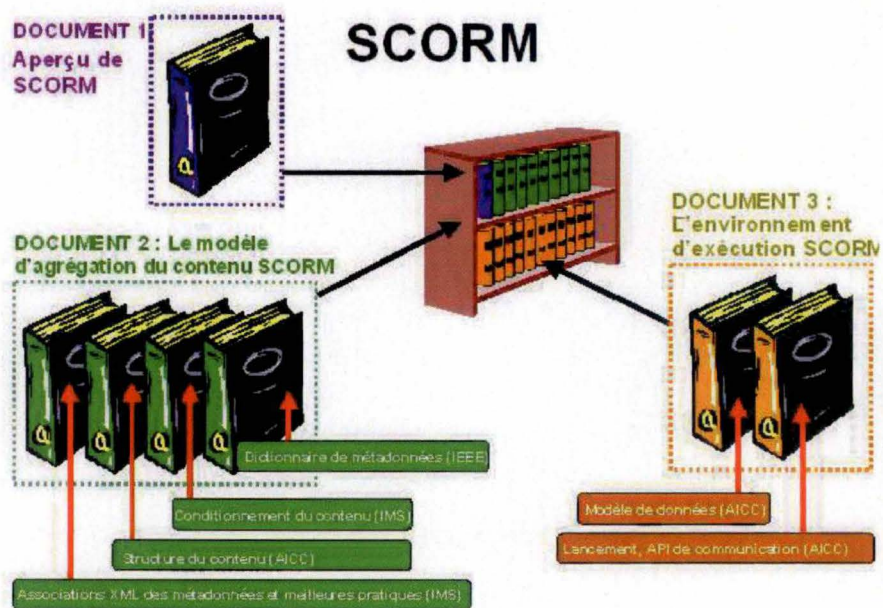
SCORM

DOCUMENT 1 Aperçu de SCORM

DOCUMENT 2 : Le modèle d'agrégation du contenu SCORM

DOCUMENT 3 : L'environnement d'exécution SCORM

Dictionnaire de métadonnées (IEEE)

Conditionnement du contenu (IMS)

Structure du contenu (AICC)

Associations XML des métadonnées et meilleures pratiques (IMS)

Modèle de données (AICC)

Lancement, API de communication (AICC)